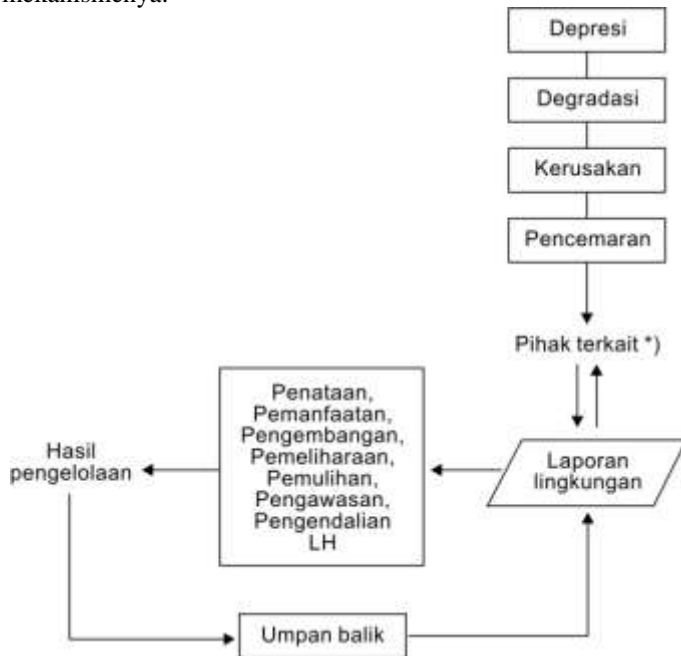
mekanismenya.

Depresi

Degradasi

Kerusakan

Pencemaran

Pihak terkait *)

Penataan, Pemanfaatan, Pengembangan, Pemeliharaan, Pemulihan, Pengawasan, Pengendalian LH

Hasil pengelolaan

Laporan lingkungan

Umpan balik